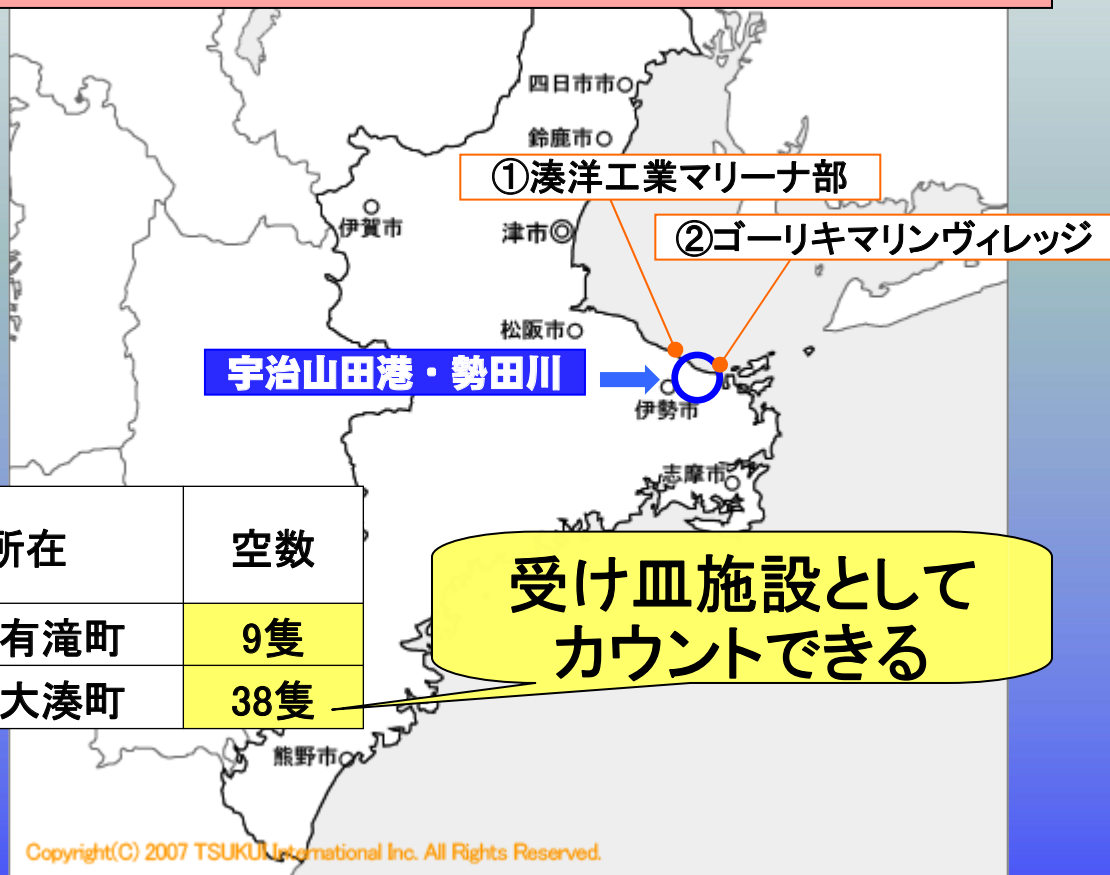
四日市市
鈴鹿市
①湊洋工業マリーナ部
②ゴーリキマリンヴィレッジ
伊賀市
津市
松阪市
宇治山田港・勢田川
伊勢市
志摩市

| 所在 | 空数 |
|---|---|
| 有滝町 | 9隻 |
| 大湊町 | 38隻 |

受け皿施設として
カウントできる
熊野市
Copyright(C) 2007 TSUKUI International Inc. All Rights Reserved.